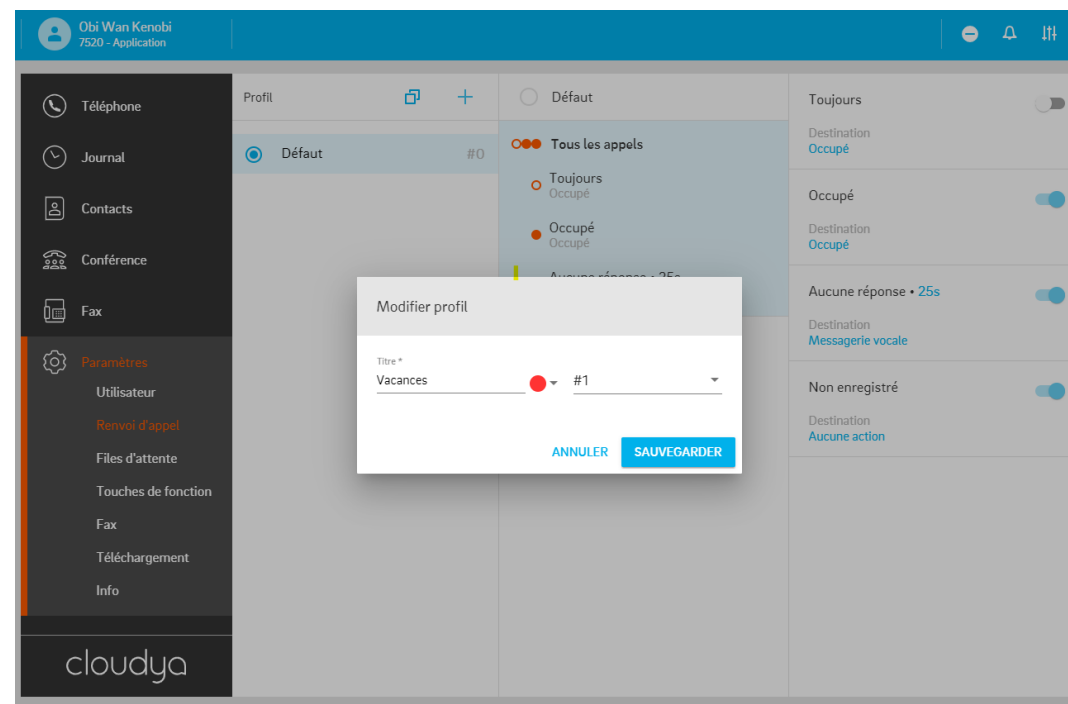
Obi Wan Kenobi
7520 - Application

Téléphone

Journal

Contacts

Conférence

Fax

Paramètres

Utilisateur

Renvoi d'appel

Files d'attente

Touches de fonction

Fax

Téléchargement

Info

cloudya

Profil

Défaut #0

Défaut

Tous les appels

Toujours
Occupé

Occupé
Occupé

Aucune réponse • 25s

Toujours

Destination
Occupé

Occupé

Destination
Occupé

Aucune réponse • 25s

Destination
Messagerie vocale

Non enregistré

Destination
Aucune action

Modifier profil

Titre *
Vacances

#1

ANNULER SAUVEGARDER